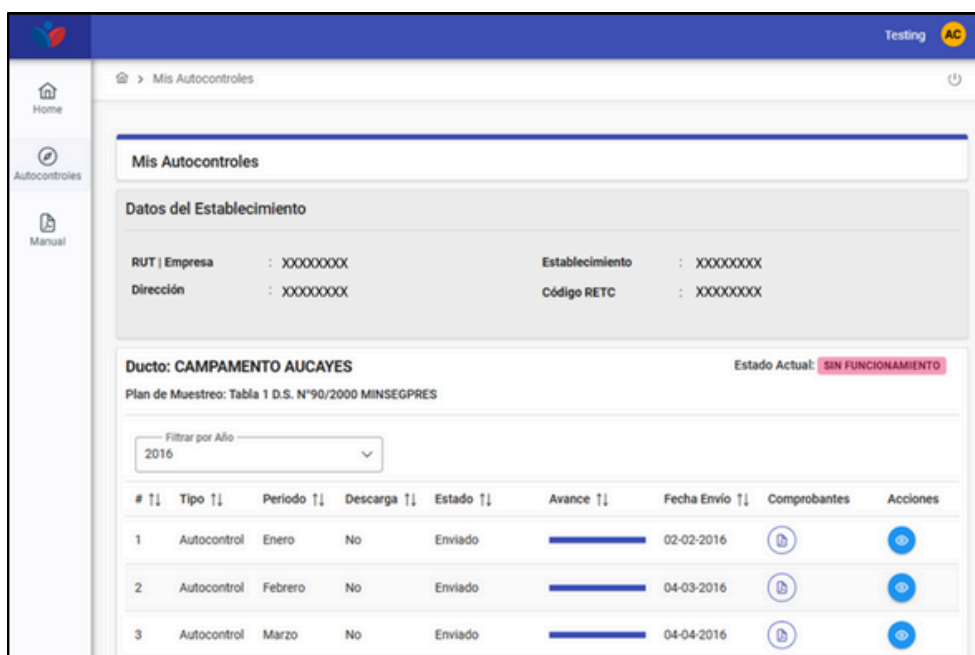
Testing AC

Home

Autocontroles

Manual

> Mis Autocontroles

Mis Autocontroles

Datos del Establecimiento

RUT | Empresa : XXXXXXXX

Dirección : XXXXXXXX

Establecimiento : XXXXXXXX

Código RETC : XXXXXXXX

Ducto: CAMPAMENTO AUCAYES

Estado Actual: SIN FUNCIONAMIENTO

Plan de Muestreo: Tabla 1 D.S. N°90/2000 MINSEGPRES

Filtrar por Año
2016

| # ⇅ | Tipo ⇅ | Periodo ⇅ | Descarga ⇅ | Estado ⇅ | Avance ⇅ | Fecha Envío ⇅ | Comprobantes | Acciones |
|---|---|---|---|---|---|---|---|---|
| 1 | Autocontrol | Enero | No | Enviado | | 02-02-2016 | | |
| 2 | Autocontrol | Febrero | No | Enviado | | 04-03-2016 | | |
| 3 | Autocontrol | Marzo | No | Enviado | | 04-04-2016 | | |